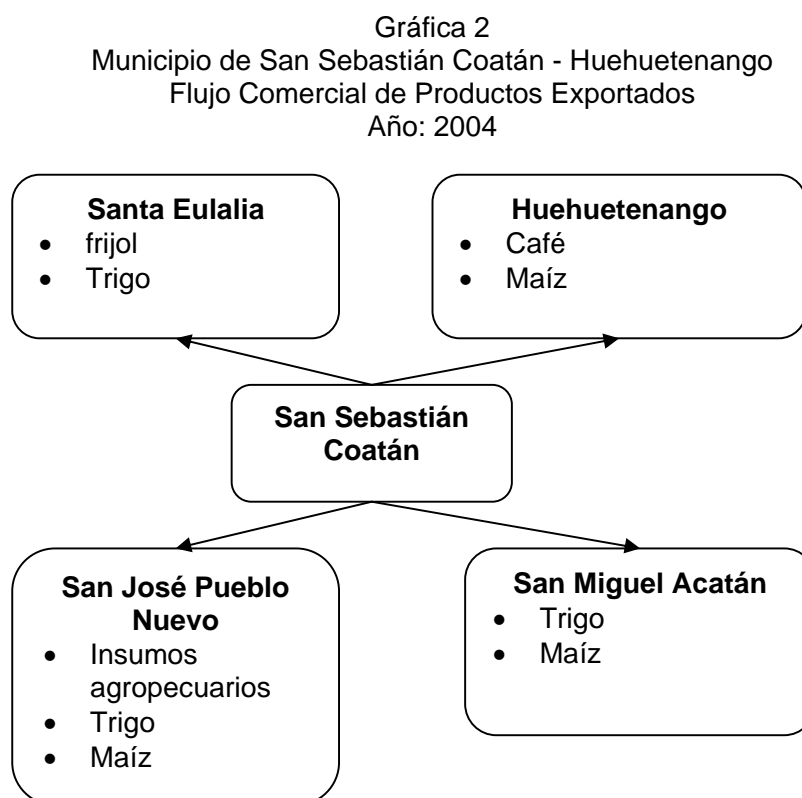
Gráfica 2
Municipio de San Sebastián Coatán - Huehuetenango
Flujo Comercial de Productos Exportados
Año: 2004

**Santa Eulalia**
- frijol
- Trigo

**Huehuetenango**
- Café
- Maíz

**San Sebastián Coatán**

**San José Pueblo Nuevo**
- Insumos agropecuarios
- Trigo
- Maíz

**San Miguel Acatán**
- Trigo
- Maíz